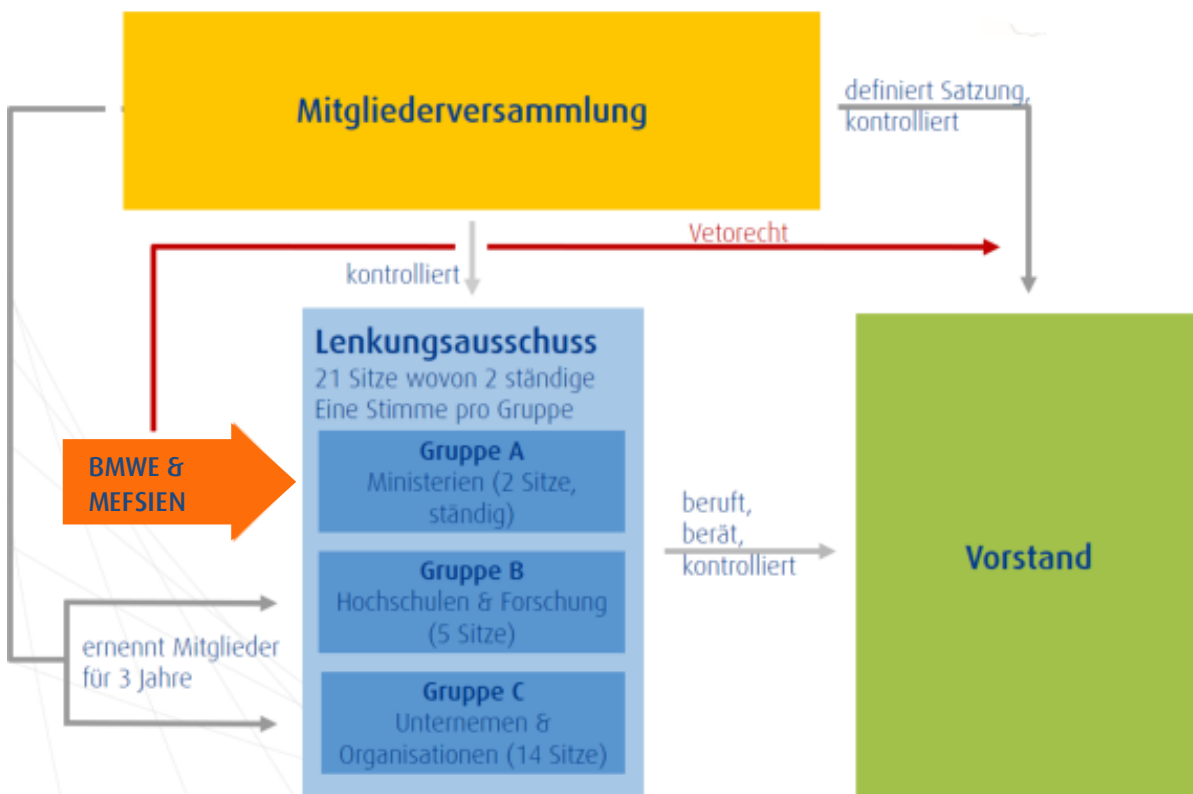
Mitgliederversammlung

definiert Satzung, kontrolliert

Vetorecht

kontrolliert

Lenkungsausschuss
21 Sitze wovon 2 ständige
Eine Stimme pro Gruppe

BMWE & MEFSIEN

Gruppe A
Ministerien (2 Sitze, ständig)

Gruppe B
Hochschulen & Forschung (5 Sitze)

Gruppe C
Unternemen & Organisationen (14 Sitze)

ernennt Mitglieder für 3 Jahre

beruft, berät, kontrolliert

Vorstand